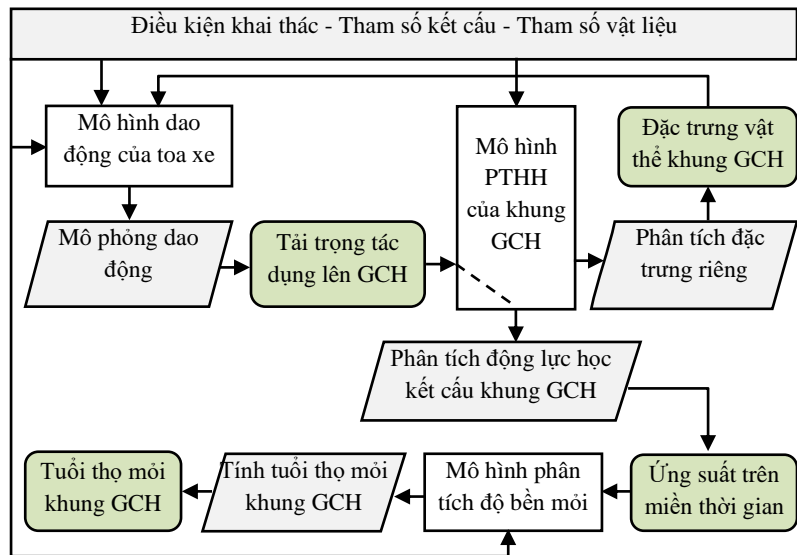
Điều kiện khai thác - Tham số kết cấu - Tham số vật liệu

Mô hình dao động của toa xe

Mô hình PTHH của khung GCH

Đặc trưng vật thể khung GCH

Mô phỏng dao động

Tải trọng tác dụng lên GCH

Phân tích đặc trưng riêng

Phân tích động lực học kết cấu khung GCH

Tuổi thọ mỏi khung GCH

Tính tuổi thọ mỏi khung GCH

Mô hình phân tích độ bền mỏi

Ứng suất trên miền thời gian